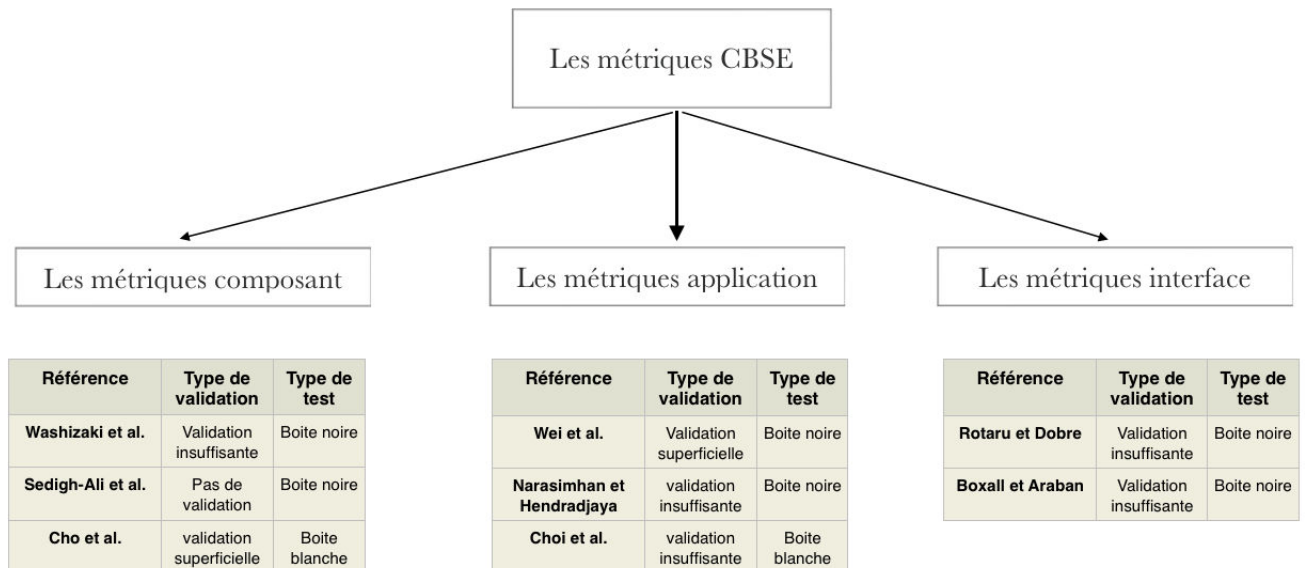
Les métriques CBSE

Les métriques composant

Les métriques application

Les métriques interface

| Référence | Type de validation | Type de test |
|---|---|---|
| Washizaki et al. | Validation insuffisante | Boite noire |
| Sedigh-Ali et al. | Pas de validation | Boite noire |
| Cho et al. | validation superficielle | Boite blanche |

| Référence | Type de validation | Type de test |
|---|---|---|
| Wei et al. | Validation superficielle | Boite noire |
| Narasimhan et Hendradjaya | validation insuffisante | Boite noire |
| Choi et al. | validation insuffisante | Boite blanche |

| Référence | Type de validation | Type de test |
|---|---|---|
| Rotaru et Dobre | Validation insuffisante | Boite noire |
| Boxall et Araban | Validation insuffisante | Boite noire |